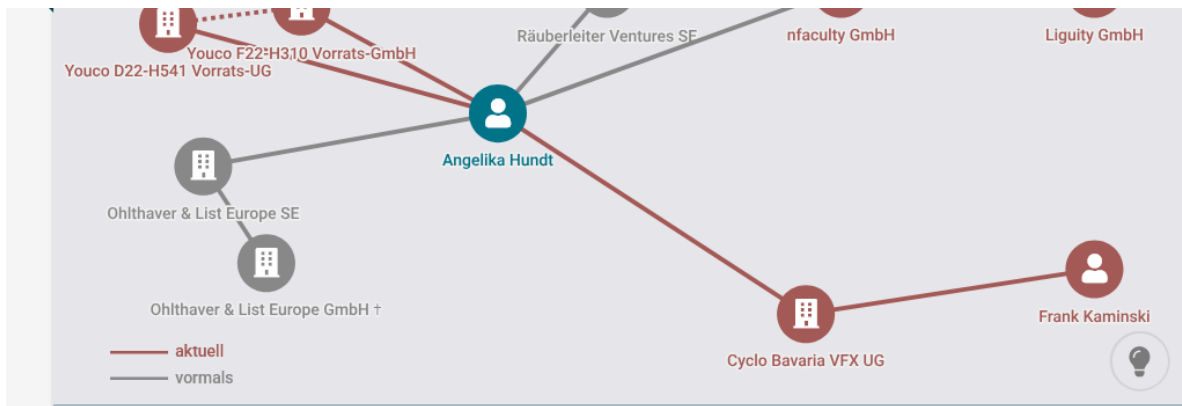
Youco F22-H310 Vorrats-GmbH
Youco D22-H541 Vorrats-UG
Räuberleiter Ventures SE
nfaculty GmbH
Liguity GmbH
Angelika Hundt
Ohlthaver & List Europe SE
Ohlthaver & List Europe GmbH †
Frank Kaminski
Cyclo Bavaria VFX UG
aktuell
vormals